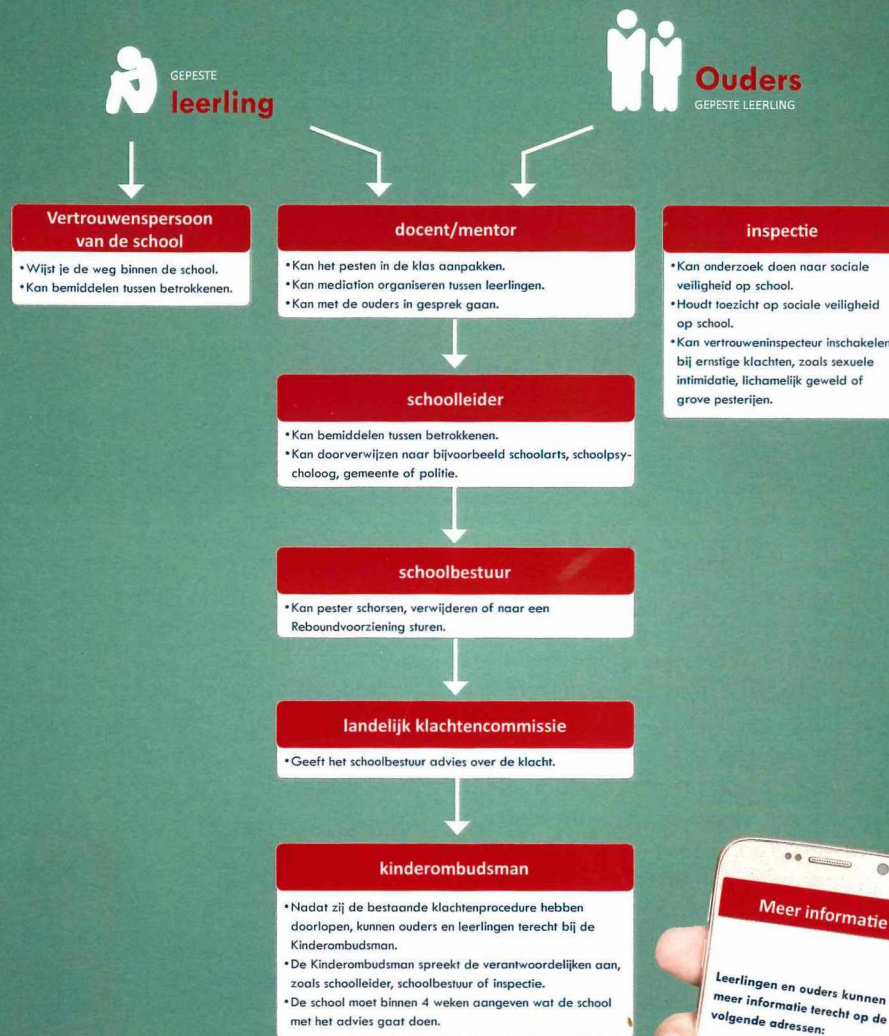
GEPESTE
leerling

Ouders
GEPESTE LEERLING

Vertrouwenspersoon van de school

• Wijst je de weg binnen de school.
• Kan bemiddelen tussen betrokkenen.

docent/mentor

• Kan het pesten in de klas aanpakken.
• Kan mediation organiseren tussen leerlingen.
• Kan met de ouders in gesprek gaan.

inspectie

• Kan onderzoek doen naar sociale veiligheid op school.
• Houdt toezicht op sociale veiligheid op school.
• Kan vertrouweninspecteur inschakelen bij ernstige klachten, zoals sexuele intimidatie, lichamelijk geweld of grove pesterijen.

schoolleider

• Kan bemiddelen tussen betrokkenen.
• Kan doorverwijzen naar bijvoorbeeld schoolarts, schoolpsycholoog, gemeente of politie.

schoolbestuur

• Kan pester schorsen, verwijderen of naar een Reboundvoorziening sturen.

landelijk klachtencommissie

• Geeft het schoolbestuur advies over de klacht.

kinderombudsman

• Nadat zij de bestaande klachtenprocedure hebben doorlopen, kunnen ouders en leerlingen terecht bij de Kinderombudsman.
• De Kinderombudsman spreekt de verantwoordelijken aan, zoals schoolleider, schoolbestuur of inspectie.
• De school moet binnen 4 weken aangeven wat de school met het advies gaat doen.

Meer informatie

Leerlingen en ouders kunnen meer informatie terecht op de volgende adressen: